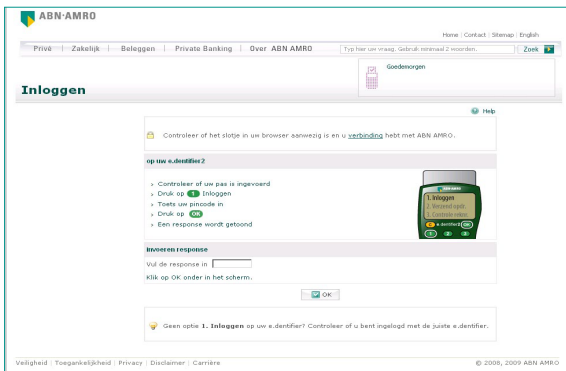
ABN·AMRO

Home | Contact | Sitemap | English

Privé | Zakelijk | Beleggen | Private Banking | Over ABN AMRO

Typ hier uw vraag. Gebruik minimaal 2 woorden.

Zoek

Goedemorgen

Inloggen

Help

Controleer of het slotje in uw browser aanwezig is en u verbinding hebt met ABN AMRO.

op uw e.dentifier2

› Controleer of uw pas is ingevoerd
› Druk op 1 Inloggen
› Toets uw pincode in
› Druk op OK
› Een response wordt getoond

1. Inloggen
2. Verzend opdr.
3. Controle reken.

e.dentifier2

invoeren response

Vul de response in

Klik op OK onder in het scherm.

OK

Geen optie 1. Inloggen op uw e.dentifier? Controleer of u bent ingelogd met de juiste e.dentifier.

Veiligheid | Toegankelijkheid | Privacy | Disclaimer | Carrière

© 2008, 2009 ABN AMRO